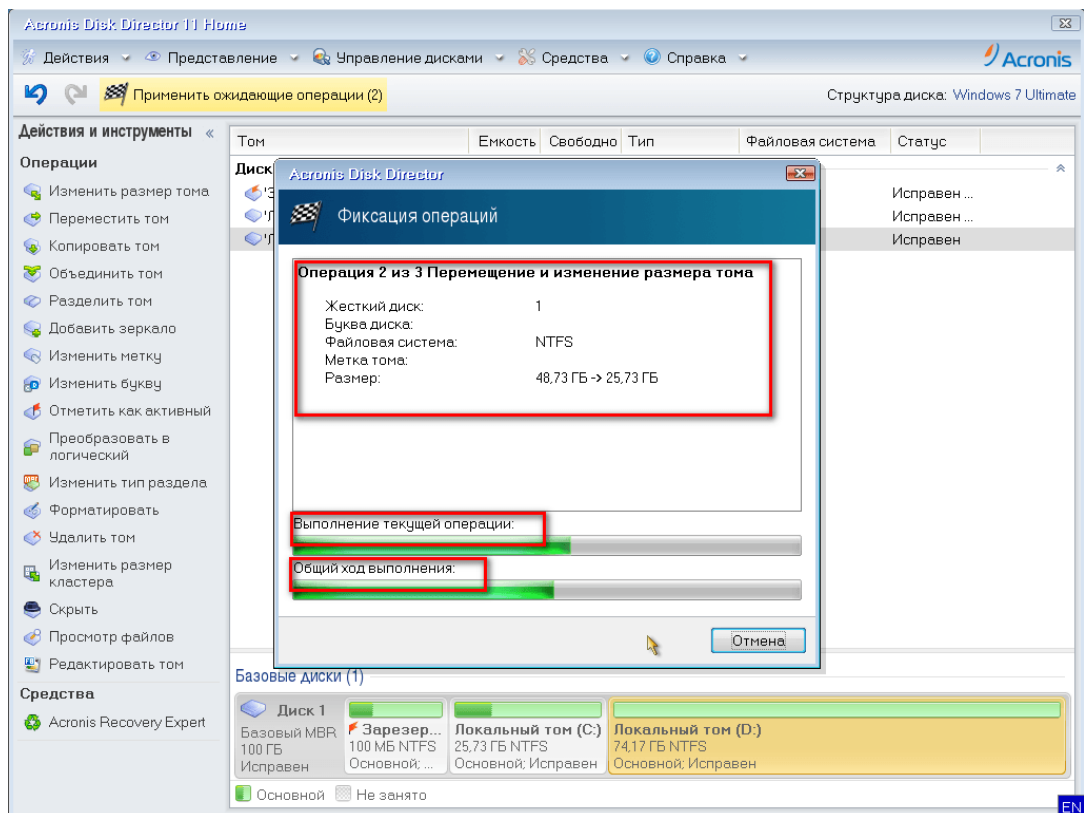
Acronis Disk Director 11 Home

Действия Представление Управление дисками Средства Справка

Acronis

Применить ожидающие операции (2)

Структура диска: Windows 7 Ultimate

Действия и инструменты

Операции

Изменить размер тома
Переместить том
Копировать том
Объединить том
Разделить том
Добавить зеркало
Изменить метку
Изменить букву
Отметить как активный
Преобразовать в логический
Изменить тип раздела
Форматировать
Удалить том
Изменить размер кластера
Скрыть
Просмотр файлов
Редактировать том

Средства

Acronis Recovery Expert

| Том | Емкость | Свободно | Тип | Файловая система | Статус |
|---|---|---|---|---|---|
| Диск | | | | | |
| 'З | | | | | Исправен ... |
| 'Л | | | | | Исправен ... |
| 'Л | | | | | Исправен |

Acronis Disk Director

Фиксация операций

Операция 2 из 3 Перемещение и изменение размера тома

Жесткий диск: 1
Буква диска:
Файловая система: NTFS
Метка тома:
Размер: 48,73 ГБ -> 25,73 ГБ

Выполнение текущей операции:

Общий ход выполнения:

Отмена

Базовые диски (1)

Диск 1
Базовый MBR
100 ГБ
Исправен

Зарезер...
100 МБ NTFS
Основной; ...

Локальный том (C:)
25,73 ГБ NTFS
Основной; Исправен

Локальный том (D:)
74,17 ГБ NTFS
Основной; Исправен

Основной Не занято

EN